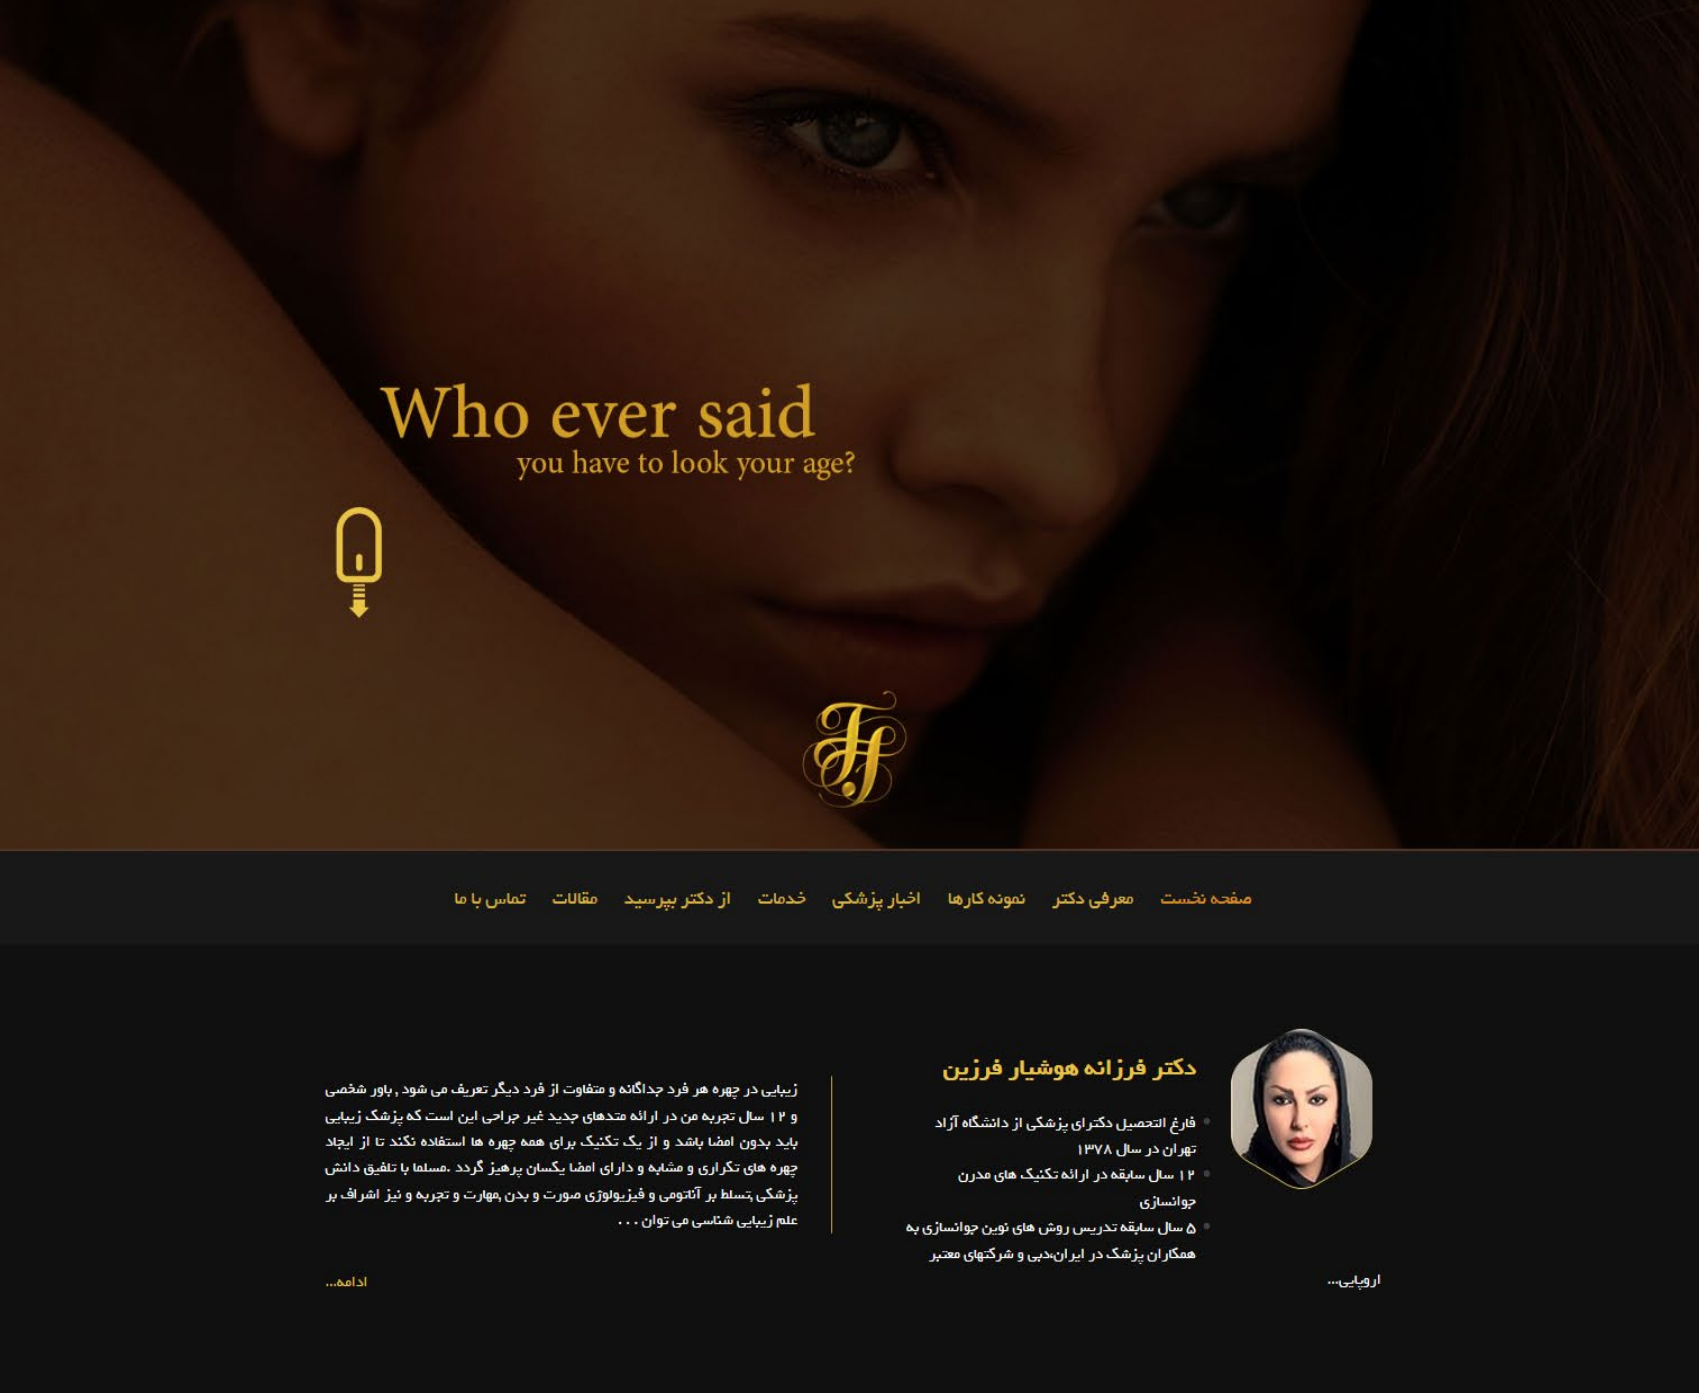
Who ever said
you have to look your age?

صفحه نخست معرفی دکتر نمونه کارها اخبار پزشکی خدمات از دکتر بپرسید مقالات تماس با ما

دکتر فرزانه هوشیار فرزین

• فارغ التحصیل دکترای پزشکی از دانشگاه آزاد تهران در سال ۱۳۷۸
• ۱۲ سال سابقه در ارائه تکنیک های مدرن جوانسازی
• ۵ سال سابقه تدریس روش های نوین جوانسازی به همکاران پزشک در ایران،دبی و شرکتهای معتبر اروپایی...

زیبایی در چهره هر فرد جداگانه و متفاوت از فرد دیگر تعریف می شود , باور شخصی و ۱۲ سال تجربه من در ارائه متدهای جدید غیر جراحی این است که پزشک زیبایی باید بدون امضا باشد و از یک تکنیک برای همه چهره ها استفاده نکند تا از ایجاد چهره های تکراری و مشابه و دارای امضا یکسان پرهیز گردد .مسلما با تلفیق دانش پزشکی,تسلط بر آناتومی و فیزیولوژی صورت و بدن,مهارت و تجربه و نیز اشراف بر علم زیبایی شناسی می توان . . .

ادامه...